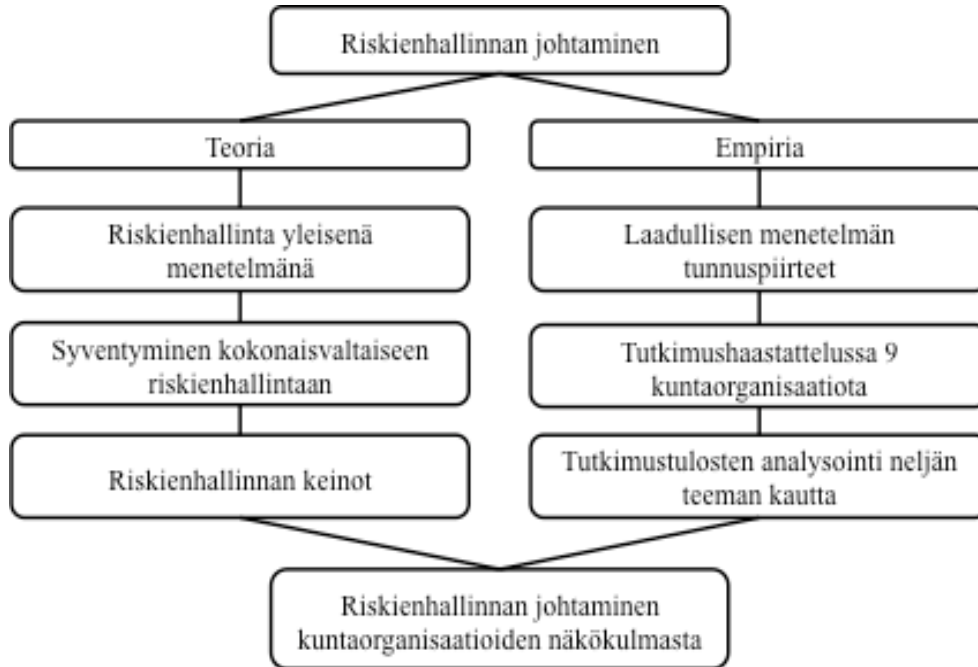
Riskienhallinnan johtaminen

Teoria

Riskienhallinta yleisenä menetelmänä

Syventyminen kokonaisvaltaiseen riskienhallintaan

Riskienhallinnan keinot

Empiria

Laadullisen menetelmän tunnuspiirteet

Tutkimushaastattelussa 9 kuntaorganisaatiota

Tutkimustulosten analysointi neljän teeman kautta

Riskienhallinnan johtaminen kuntaorganisaatioiden näkökulmasta